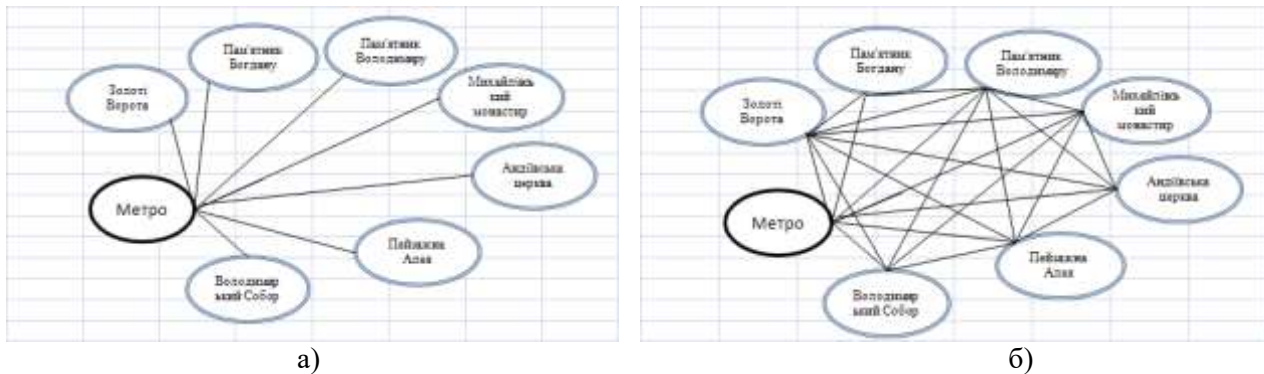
Пам'ятник Богдану

Пам'ятник Володимиру

Золоті Ворота

Михайлівський монастир

Андріївська церква

Метро

Пейзажна Алея

Володимирський Собор

а)

Пам'ятник Богдану

Пам'ятник Володимиру

Золоті Ворота

Михайлівський монастир

Андріївська церква

Метро

Пейзажна Алея

Володимирський Собор

б)